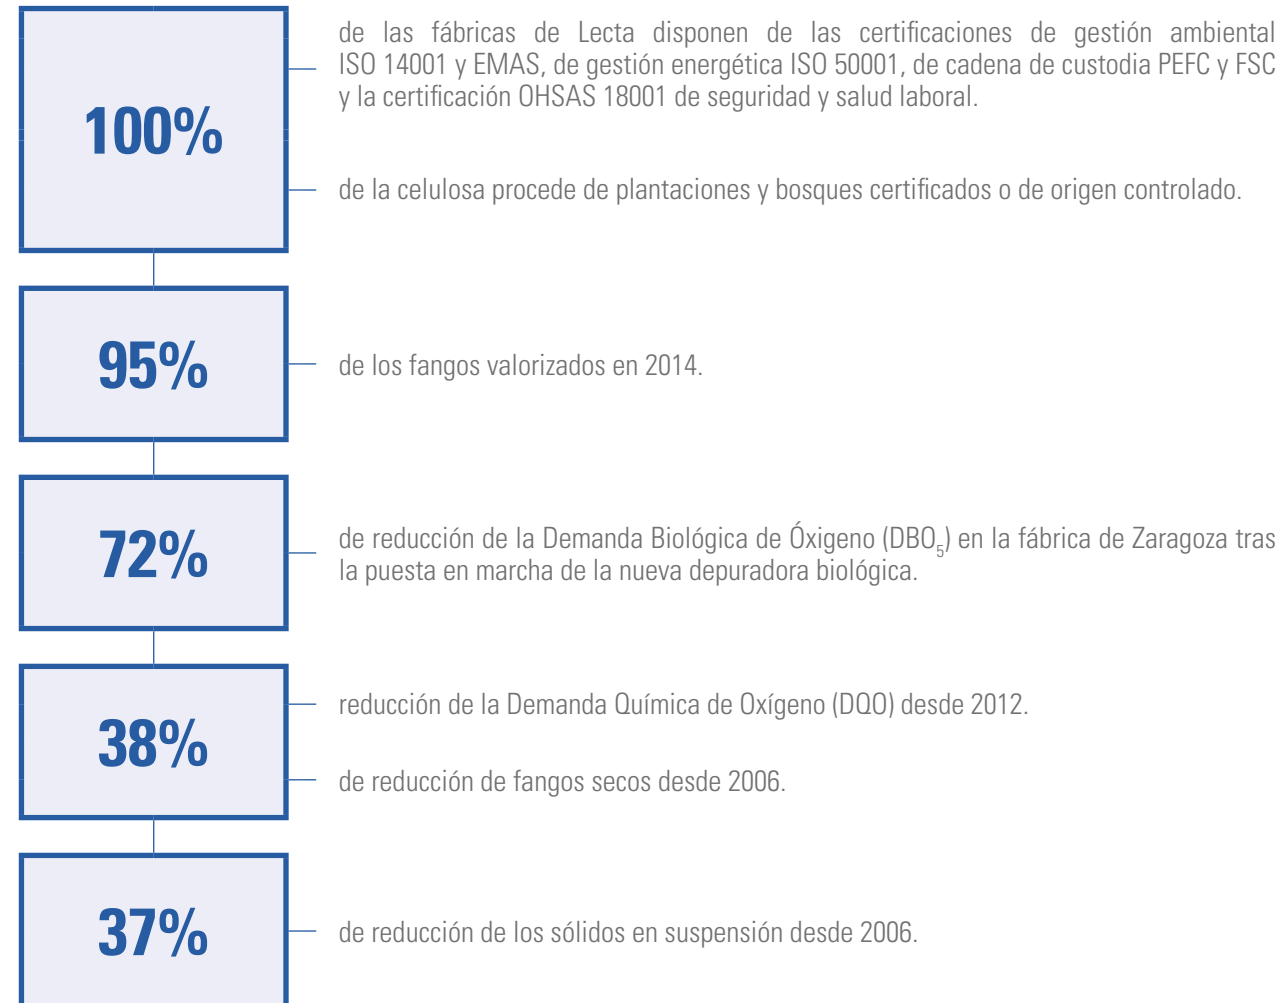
100%

de las fábricas de Lecta disponen de las certificaciones de gestión ambiental ISO 14001 y EMAS, de gestión energética ISO 50001, de cadena de custodia PEFC y FSC y la certificación OHSAS 18001 de seguridad y salud laboral.

de la celulosa procede de plantaciones y bosques certificados o de origen controlado.

95%

de los fangos valorizados en 2014.

72%

de reducción de la Demanda Biológica de Óxigeno ($DBO_5$) en la fábrica de Zaragoza tras la puesta en marcha de la nueva depuradora biológica.

38%

reducción de la Demanda Química de Oxígeno (DQO) desde 2012.

de reducción de fangos secos desde 2006.

37%

de reducción de los sólidos en suspensión desde 2006.